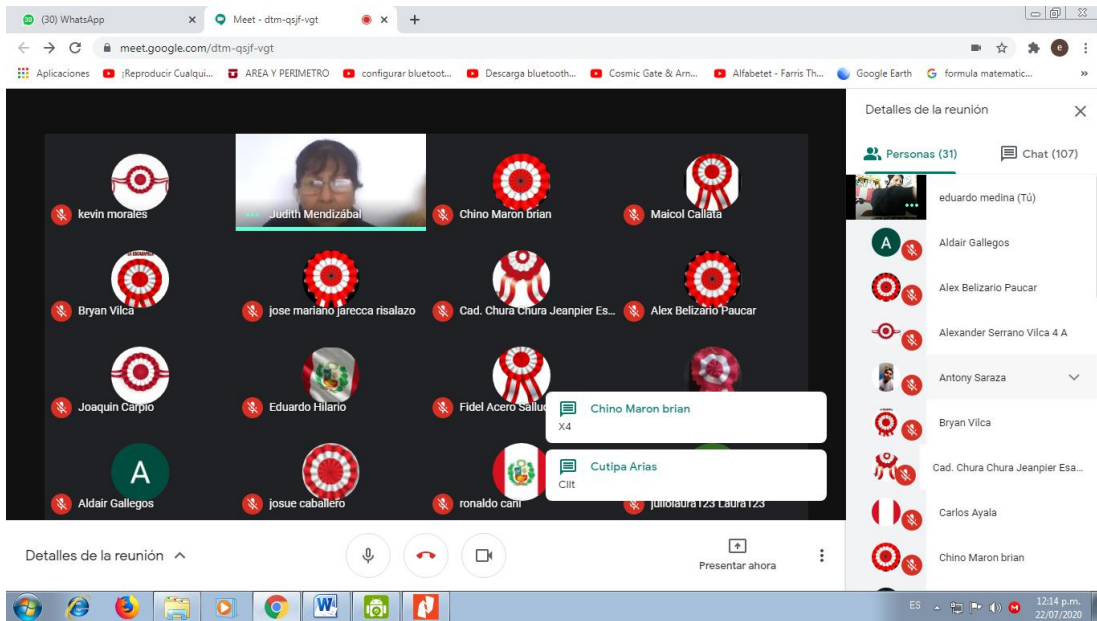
(30) WhatsApp ×
Meet - dtm-qsjf-vgt ×
+

meet.google.com/dtm-qsjf-vgt

Aplicaciones ¡Reproducir Cualqui... AREA Y PERIMETRO configurar bluetoot... Descarga bluetooth... Cosmic Gate & Arn... Alfabetet - Farris Th... Google Earth formula matematic... »

kevin morales
Judith Mendizábal
Chino Maron brian
Maicol Callata
Bryan Vilca
jose mariano jarecca risalazo
Cad. Chura Chura Jeanpier Es...
Alex Belizario Paucar
Joaquin Carpio
Eduardo Hilario
Fidel Acero Sallu
A
Aldair Gallegos
josue caballero
ronaldo cani
julioiaura123 Laura123

Chino Maron brian
X4

Cutipa Arias
Cllt

Detalles de la reunión

Presentar ahora

Detalles de la reunión ×
Personas (31)
Chat (107)
eduardo medina (Tú)
Aldair Gallegos
Alex Belizario Paucar
Alexander Serrano Vilca 4 A
Antony Saraza
Bryan Vilca
Cad. Chura Chura Jeanpier Esa...
Carlos Ayala
Chino Maron brian

ES
12:14 p.m.
22/07/2020